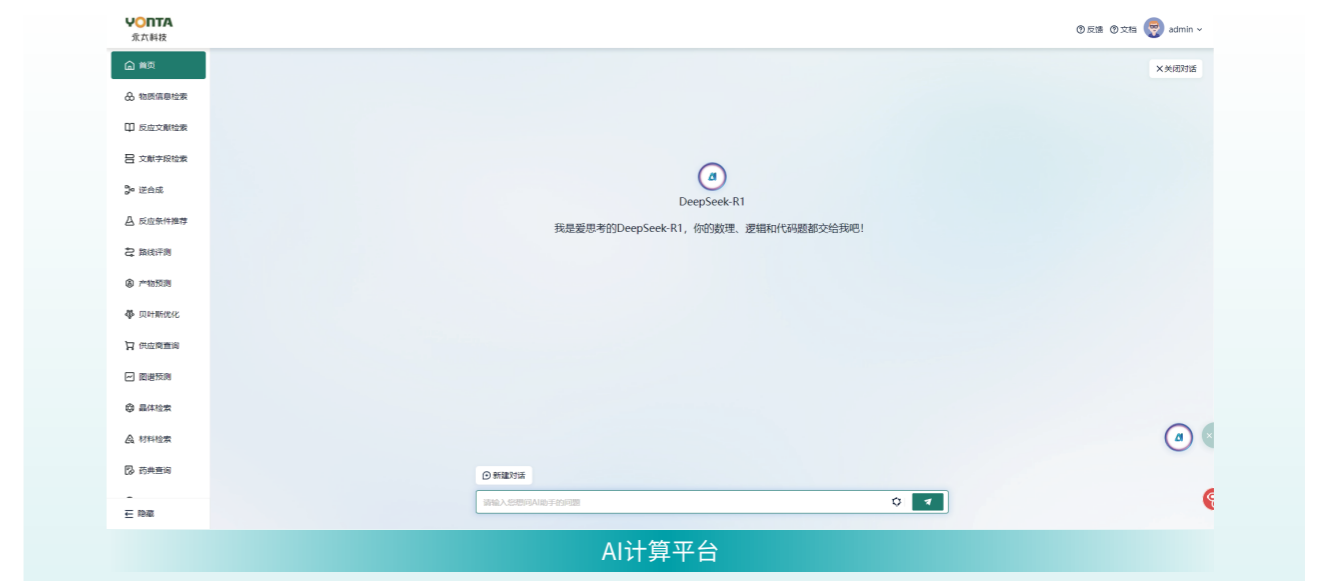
YONTA
壹灯科技

反馈 文档 admin

首页
物质信息检索
反应文献检索
文献字段检索
逆合成
反应条件推荐
路线评测
产物预测
贝叶斯优化
供应商查询
图谱预测
晶体检索
材料检索
药典查询
隐藏

关闭对话

DeepSeek-R1

我是爱思考的DeepSeek-R1，你的数理、逻辑和代码题都交给我吧！

新建对话

请输入您想问AI助手的问题

AI计算平台